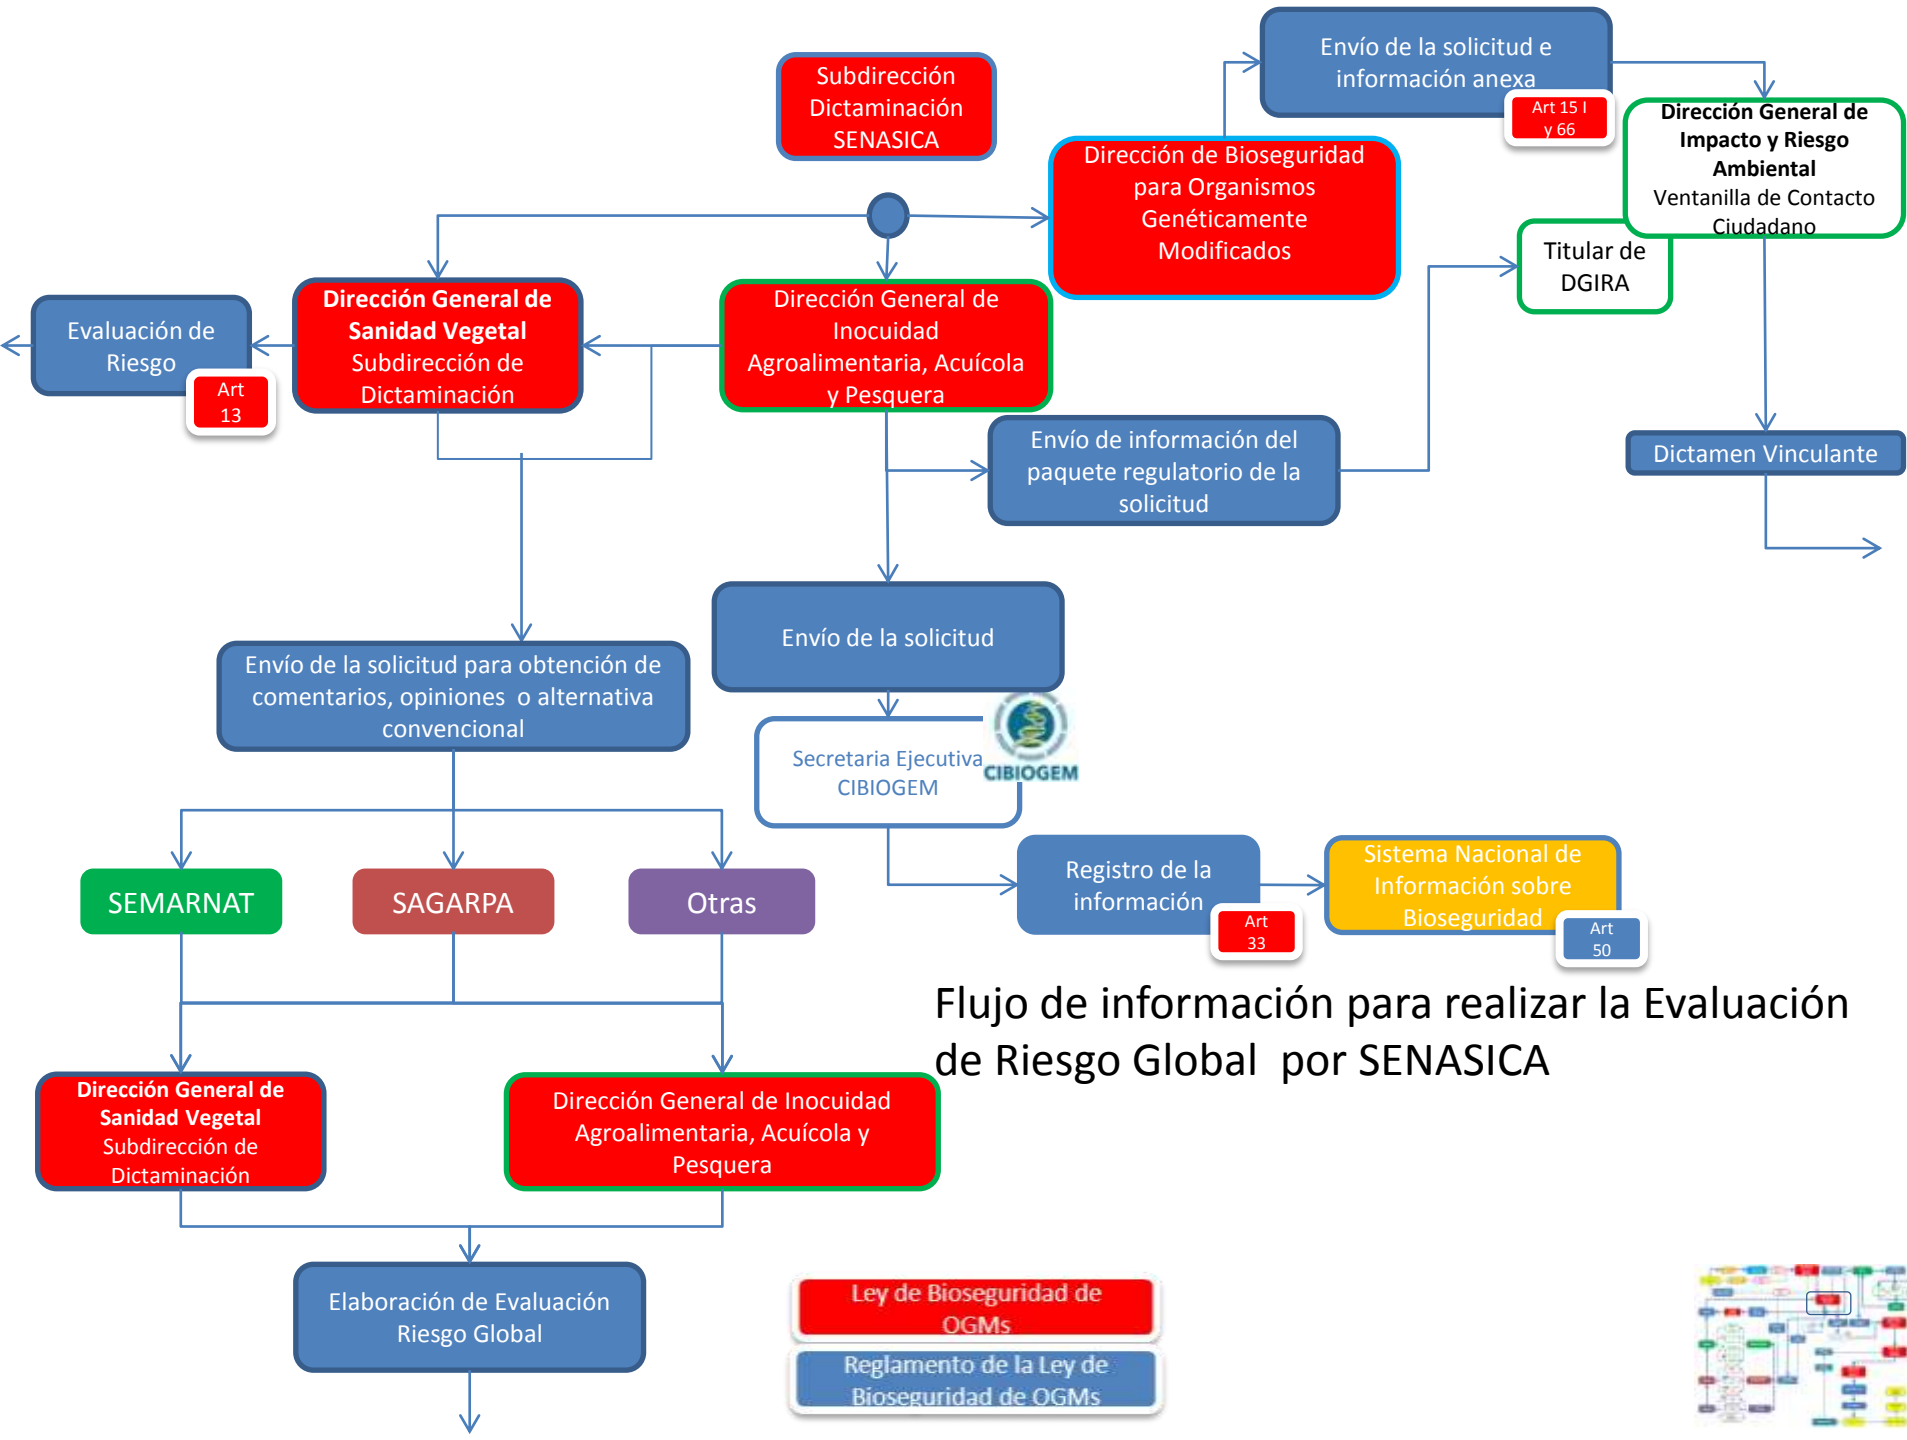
Subdirección Dictaminación SENASICA

Envío de la solicitud e información anexa

Art 15 I y 66

Dirección General de Impacto y Riesgo Ambiental
Ventanilla de Contacto Ciudadano

Dirección de Bioseguridad para Organismos Genéticamente Modificados

Titular de DGIRA

Evaluación de Riesgo

Art 13

Dirección General de Sanidad Vegetal
Subdirección de Dictaminación

Dirección General de Inocuidad Agroalimentaria, Acuícola y Pesquera

Envío de información del paquete regulatorio de la solicitud

Dictamen Vinculante

Envío de la solicitud

Envío de la solicitud para obtención de comentarios, opiniones o alternativa convencional

Secretaria Ejecutiva CIBIOGEM

CIBIOGEM

Registro de la información

Art 33

Sistema Nacional de Información sobre Bioseguridad

Art 50

SEMARNAT

SAGARPA

Otras

Flujo de información para realizar la Evaluación de Riesgo Global por SENASICA

Dirección General de Sanidad Vegetal
Subdirección de Dictaminación

Dirección General de Inocuidad Agroalimentaria, Acuícola y Pesquera

Elaboración de Evaluación Riesgo Global

Ley de Bioseguridad de OGMs

Reglamento de la Ley de Bioseguridad de OGMs